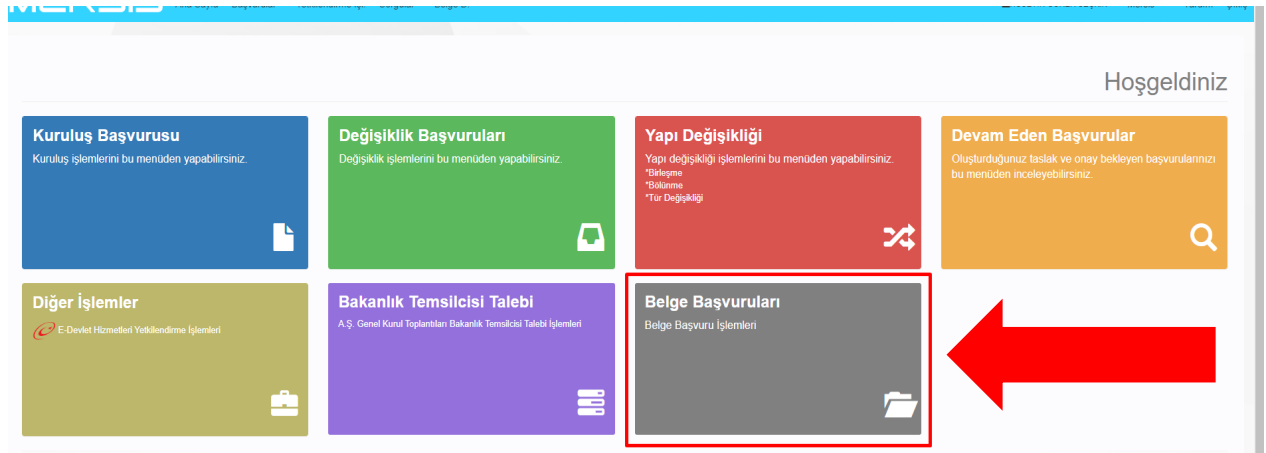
MERSIS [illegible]

Hoşgeldiniz

Kuruluş Başvurusu
Kuruluş işlemlerini bu menüden yapabilirsiniz.

Değişiklik Başvuruları
Değişiklik işlemlerini bu menüden yapabilirsiniz.

Yapı Değişikliği
Yapı değişikliği işlemlerini bu menüden yapabilirsiniz.
*Birleşme
*Bölünme
*Tür Değişikliği

Devam Eden Başvurular
Oluşturduğunuz taslak ve onay bekleyen başvurularınızı bu menüden inceleyebilirsiniz.

Diğer İşlemler
E-Devlet Hizmetleri Yetkilendirme İşlemleri

Bakanlık Temsilcisi Talebi
A.Ş. Genel Kurul Toplantıları Bakanlık Temsilcisi Talebi İşlemleri

Belge Başvuruları
Belge Başvuru İşlemleri